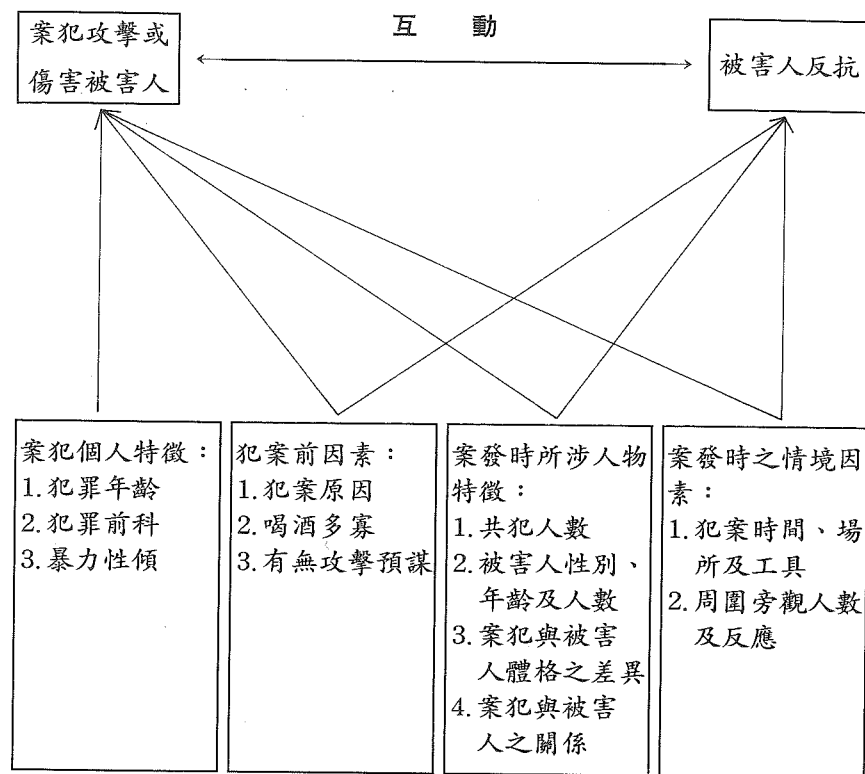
案犯攻擊或傷害被害人

互　動

被害人反抗

案犯個人特徵：
1.犯罪年齡
2.犯罪前科
3.暴力性傾

犯案前因素：
1.犯案原因
2.喝酒多寡
3.有無攻擊預謀

案發時所涉人物特徵：
1.共犯人數
2.被害人性別、年齡及人數
3.案犯與被害人體格之差異
4.案犯與被害人之關係

案發時之情境因素：
1.犯案時間、場所及工具
2.周圍旁觀人數及反應